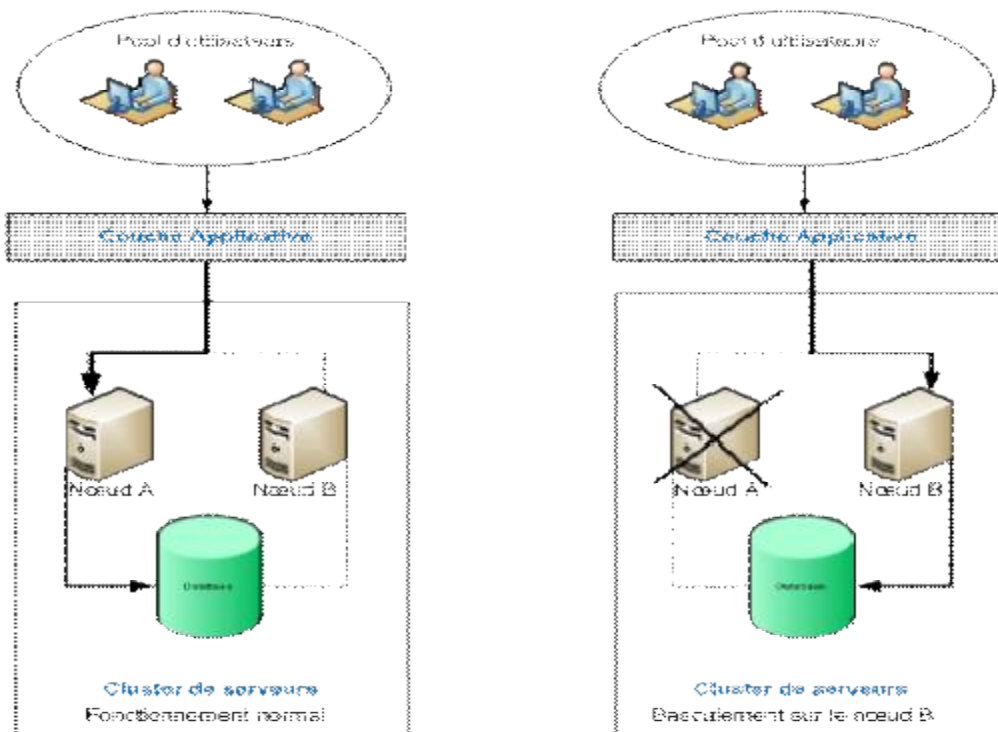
Pool d'utilisateurs

Couche Applicative

Noeud A

Noeud B

Database

Cluster de serveurs
Fonctionnement normal

Pool d'utilisateurs

Couche Applicative

Noeud A

Noeud B

Database

Cluster de serveurs
Basculement sur le noeud B